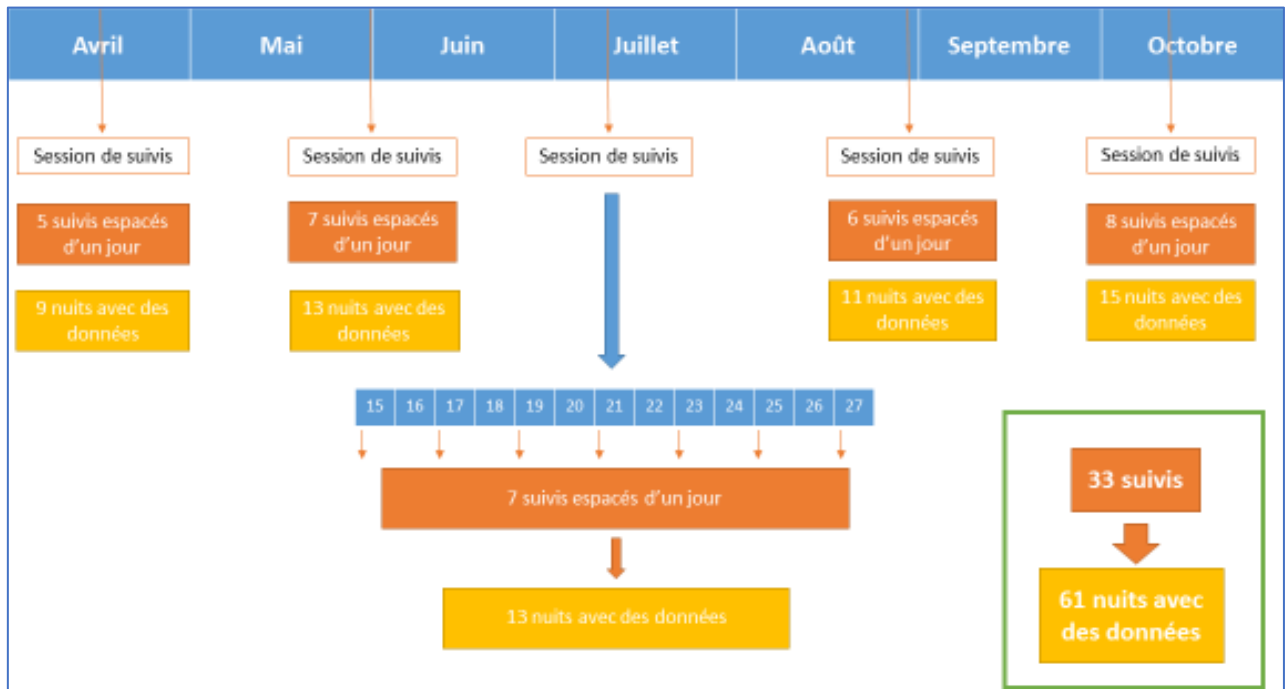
| Avril | Mai | Juin | Juillet | Août | Septembre | Octobre |
|---|---|---|---|---|---|---|

Session de suivis

5 suivis espacés d'un jour

9 nuits avec des données

Session de suivis

7 suivis espacés d'un jour

13 nuits avec des données

Session de suivis

| 15 | 16 | 17 | 18 | 19 | 20 | 21 | 22 | 23 | 24 | 25 | 26 | 27 |
|---|---|---|---|---|---|---|---|---|---|---|---|---|

7 suivis espacés d'un jour

13 nuits avec des données

Session de suivis

6 suivis espacés d'un jour

11 nuits avec des données

Session de suivis

8 suivis espacés d'un jour

15 nuits avec des données

33 suivis

61 nuits avec des données